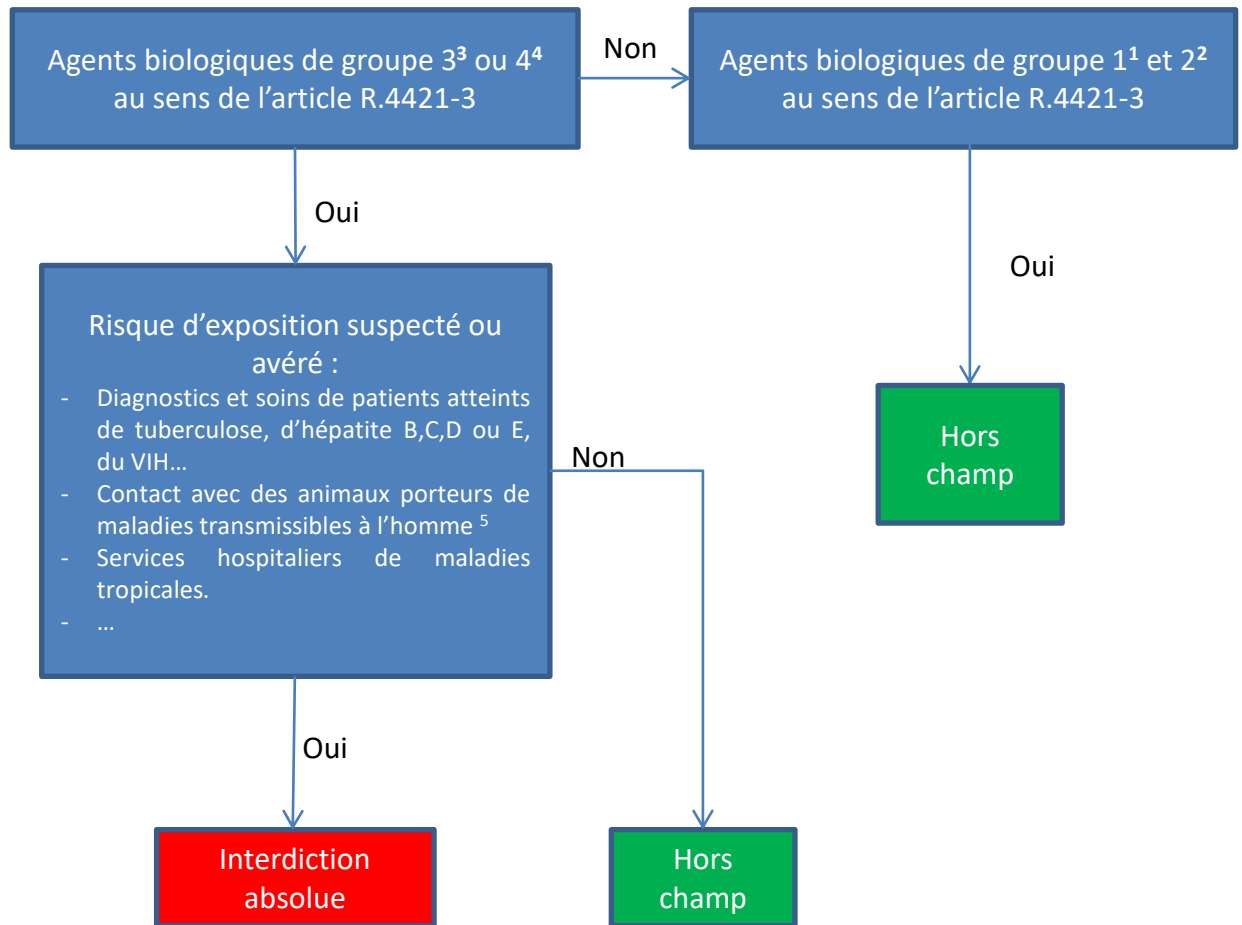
Agents biologiques de groupe $3^3$ ou $4^4$ au sens de l'article R.4421-3

Non

Agents biologiques de groupe $1^1$ et $2^2$ au sens de l'article R.4421-3

Oui

Oui

Risque d'exposition suspecté ou avéré :
- Diagnostics et soins de patients atteints de tuberculose, d'hépatite B,C,D ou E, du VIH…
- Contact avec des animaux porteurs de maladies transmissibles à l'homme $^5$
- Services hospitaliers de maladies tropicales.
- …

Hors champ

Non

Oui

Interdiction absolue

Hors champ